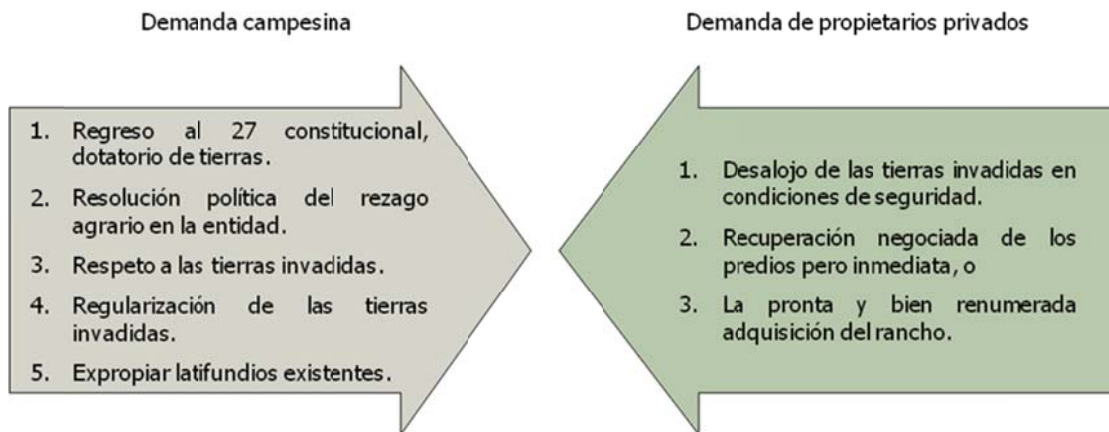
Demanda campesina

1. Regreso al 27 constitucional, dotatorio de tierras.
2. Resolución política del rezago agrario en la entidad.
3. Respeto a las tierras invadidas.
4. Regularización de las tierras invadidas.
5. Expropiar latifundios existentes.

Demanda de propietarios privados

1. Desalojo de las tierras invadidas en condiciones de seguridad.
2. Recuperación negociada de los predios pero inmediata, o
3. La pronta y bien renumerada adquisición del rancho.